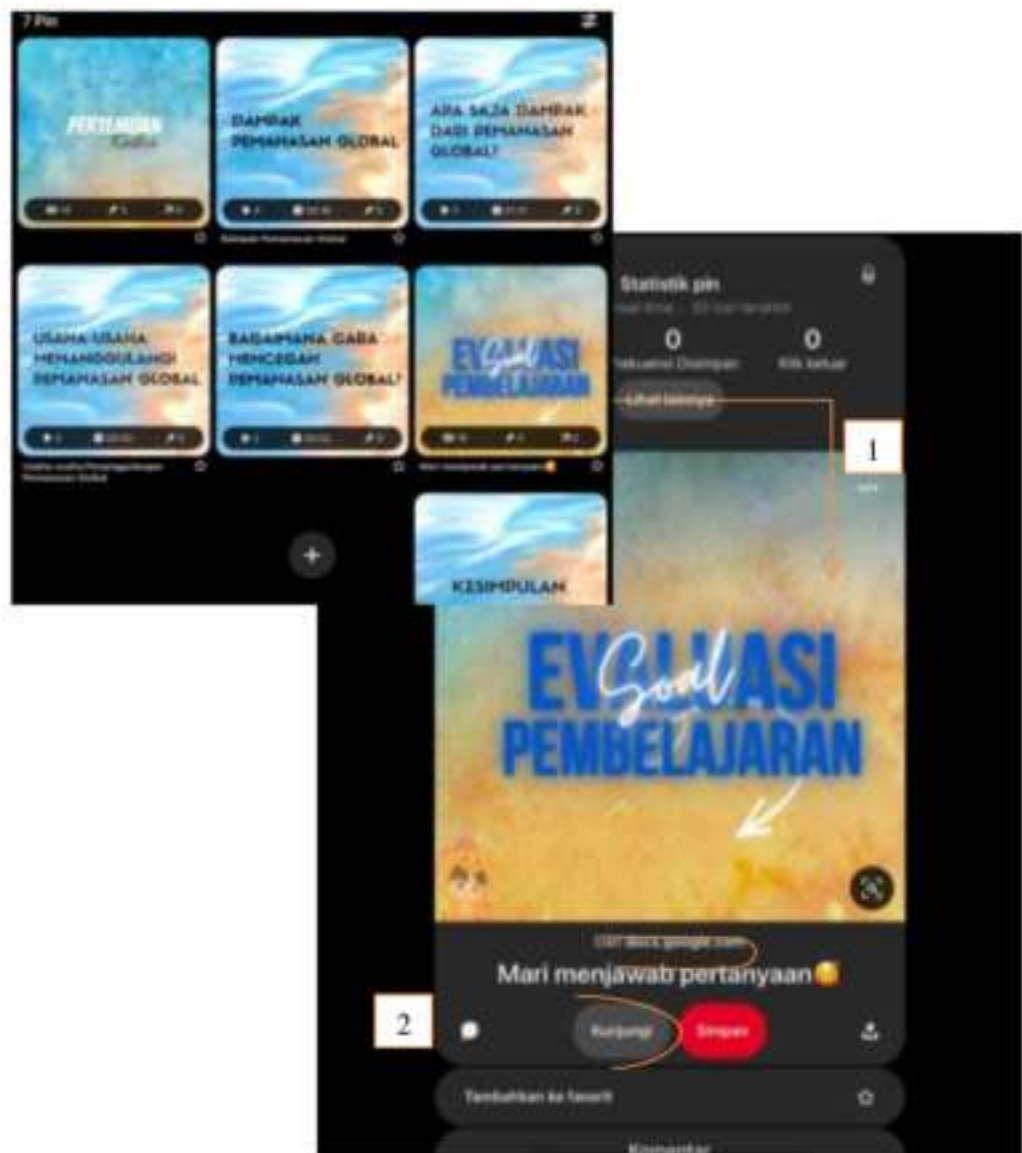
7 Pin

PERTEMUAN

DAMPAK PEMANASAN GLOBAL

APA SAJA DAMPAK DARI PEMANASAN GLOBAL?

USAHA-USAHA MENANGGULANGI PEMANASAN GLOBAL

BAGAIMANA CARA MENCEGAH PEMANASAN GLOBAL?

EVALUASI Soal PEMBELAJARAN

Mari menjawab pertanyaan

KESIMPULAN

Statistik pin

0

0

Klik keluar

Lihat lainnya

1

EVALUASI Soal PEMBELAJARAN

docs.google.com

Mari menjawab pertanyaan

2

Kunjungi

Simpan

Tambahkan ke favorit

Komentar